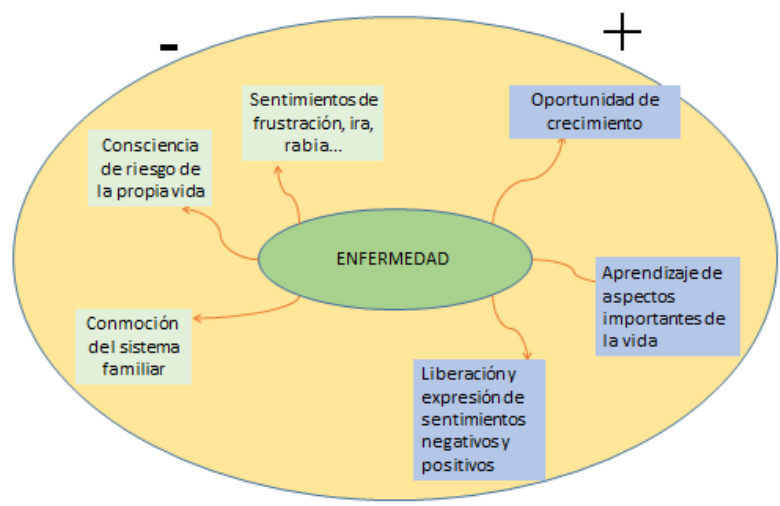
-

+

Sentimientos de frustración, ira, rabia...

Consciencia de riesgo de la propia vida

Oportunidad de crecimiento

ENFERMEDAD

Aprendizaje de aspectos importantes de la vida

Conmoción del sistema familiar

Liberación y expresión de sentimientos negativos y positivos